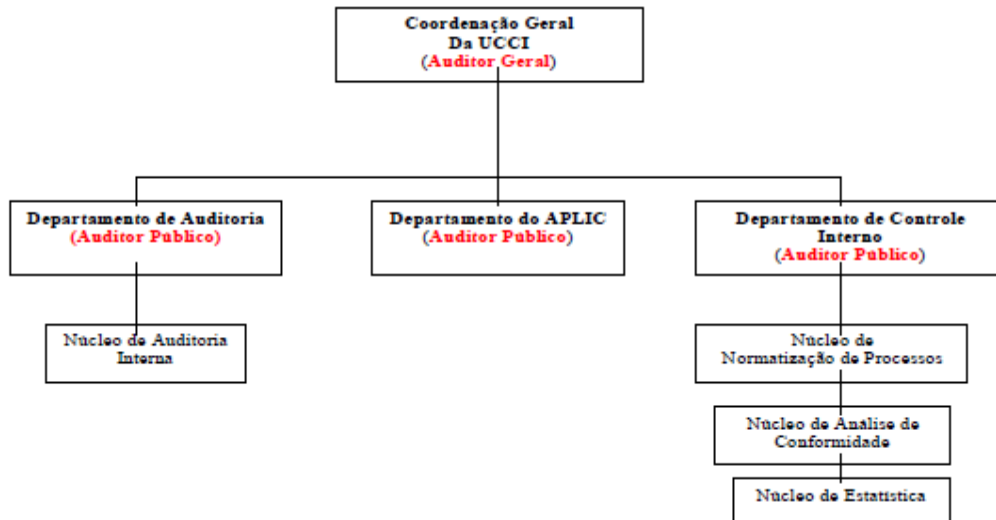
Coordenação Geral
Da UCCI
(Auditor Geral)

Departamento de Auditoria
(Auditor Publico)

Departamento do APLIC
(Auditor Publico)

Departamento de Controle Interno
(Auditor Publico)

Núcleo de Auditoria Interna

Núcleo de Normatização de Processos

Núcleo de Análise de Conformidade

Núcleo de Estatística